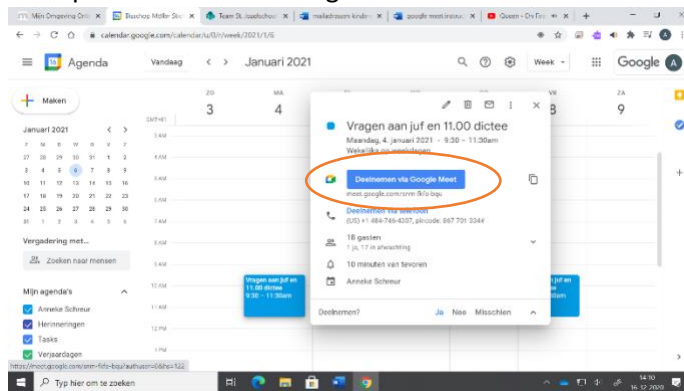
Mijn Omgeving Onl | Bisschop Möller Sto | Team St. Jozefschoo | mailadressen kinder | google meet instruct | Queen - On Fire

calendar.google.com/calendar/u/0/r/week/2021/1/6

Agenda
Vandaag
Januari 2021
Week
Google

Maken

Januari 2021
M D W D V Z Z
28 29 30 31 1 2 3
4 5 6 7 8 9 10
11 12 13 14 15 16 17
18 19 20 21 22 23 24
25 26 27 28 29 30 31
1 2 3 4 5 6 7

Vergadering met...
Zoeken naar mensen

Mijn agenda's
Anneke Schreur
Herinneringen
Tasks
Verjaardagen

ZO 3
MA 4
ZA 9

GMT+01
3 AM
4 AM
5 AM
6 AM
7 AM
8 AM
9 AM
10 AM
11 AM
12 PM
1 PM

Vragen aan juf en 11.00 dictee
Maandag, 4 januari 2021 · 9:30 – 11:30am
Wekelijks op maandagen

Deelnemen via Google Meet
meet.google.com/omn-fkfo-bqu

Deelnemen via telefoon
(US) +1 484-746-4357, pincode: 867 701 3344

18 gasten
1 ja, 17 in afwachting

10 minuten van tevoren

Anneke Schreur

Deelnemen? Ja Nee Misschien

Vragen aan juf en 11.00 dictee
9:30 – 11:30am

https://meet.google.com/omn-fkfo-bqu?authuser=0&hs=122

Typ hier om te zoeken
14:10
16-12-2020